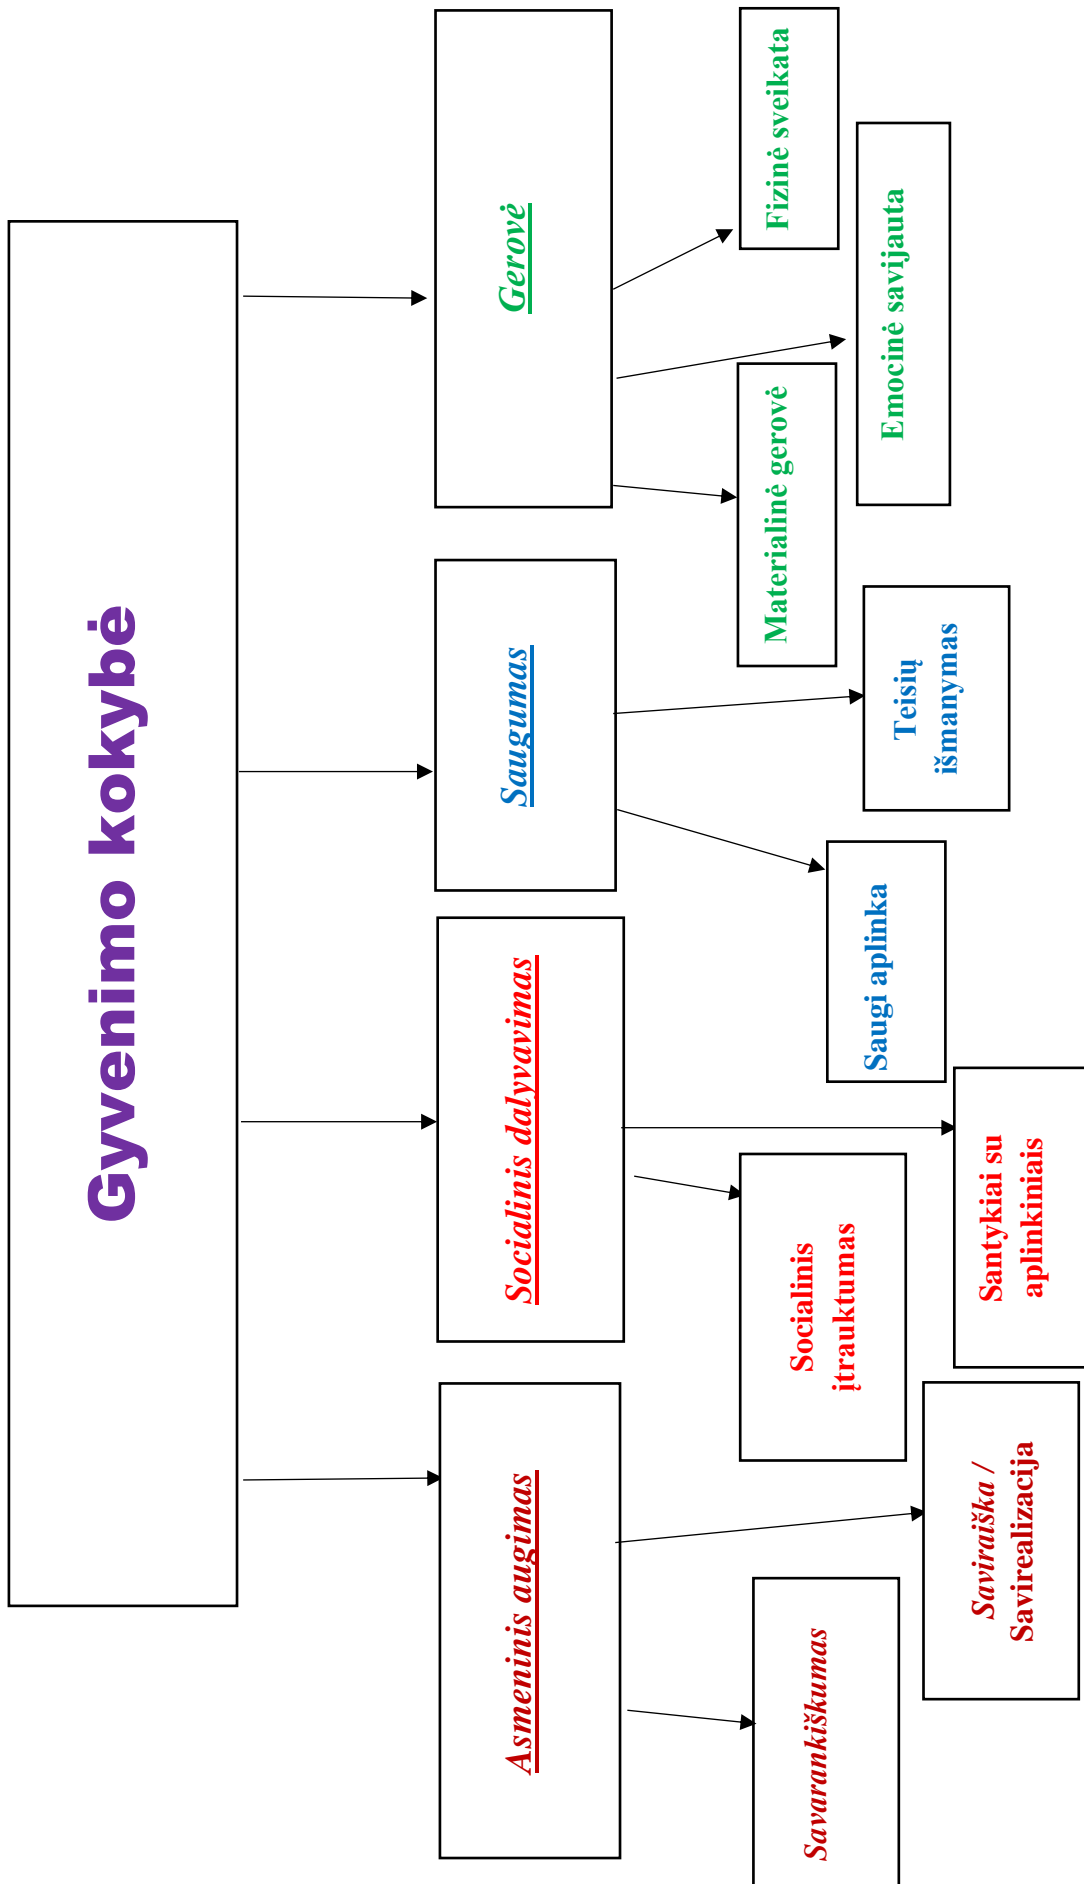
Gyvenimo kokybė

Gerovė

Fizinė sveikata

Emocinė savijauta

Materialinė gerovė

Saugumas

Teisių išmanymas

Saugi aplinka

Socialinis dalyvavimas

Santykiai su aplinkiniais

Socialinis įtrauktumas

Asmeninis augimas

Saviraiška / Savirealizacija

Savarankiškumas